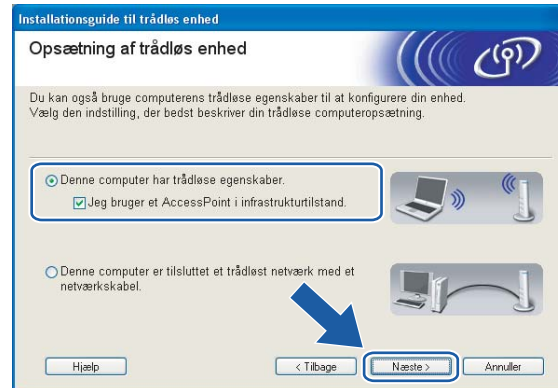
Installationsguide til trådløs enhed

Opsætning af trådløs enhed

Du kan også bruge computerens trådløse egenskaber til at konfigurere din enhed. Vælg den indstilling, der bedst beskriver din trådløse computeropsætning.

Denne computer har trådløse egenskaber.

Jeg bruger et AccessPoint i infrastrukturtilstand.

Denne computer er tilsluttet et trådløst netværk med et netværkskabel.

Hjælp

< Tilbage

Næste >

Annuller